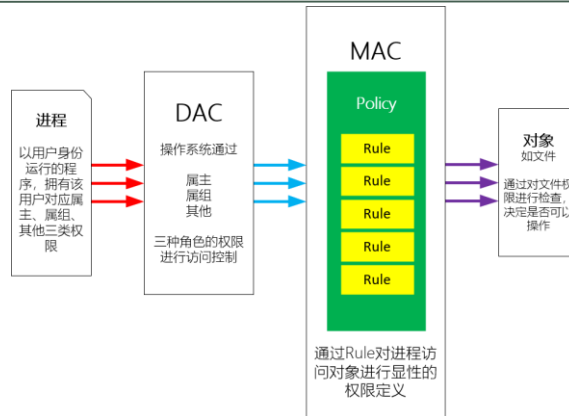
进程

以用户身份运行的程序，拥有该用户对应属主、属组、其他三类权限

DAC

操作系统通过

属主
属组
其他

三种角色的权限进行访问控制

MAC

Policy

Rule
Rule
Rule
Rule
Rule

通过Rule对进程访问对象进行显性的权限定义

对象
如文件

通过对文件权限进行检查，决定是否可以操作